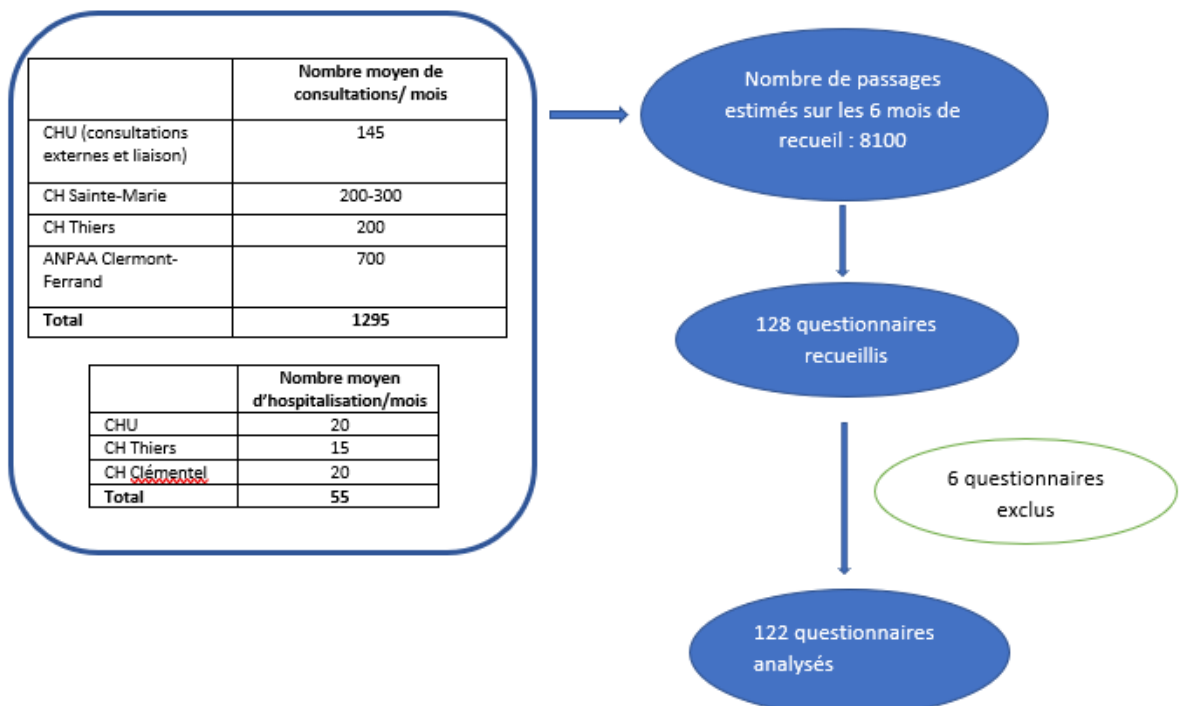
| | Nombre moyen de consultations/ mois |
|---|---|
| CHU (consultations externes et liaison) | 145 |
| CH Sainte-Marie | 200-300 |
| CH Thiers | 200 |
| ANPAA Clermont-Ferrand | 700 |
| Total | 1295 |

| | Nombre moyen d'hospitalisation/mois |
|---|---|
| CHU | 20 |
| CH Thiers | 15 |
| CH Clémentel | 20 |
| Total | 55 |

Nombre de passages estimés sur les 6 mois de recueil : 8100

128 questionnaires recueillis

6 questionnaires exclus

122 questionnaires analysés